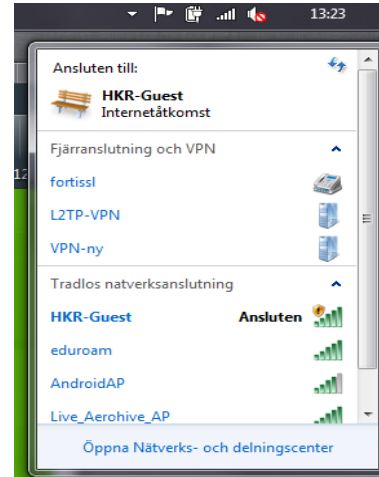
13:23

Ansluten till:

HKR-Guest
Internetåtkomst

Fjärranslutning och VPN

fortissl

L2TP-VPN

VPN-ny

Tradlos natverksanslutning

HKR-Guest Ansluten

eduroam

AndroidAP

Live_Aerohive_AP

Öppna Nätverks- och delningscenter